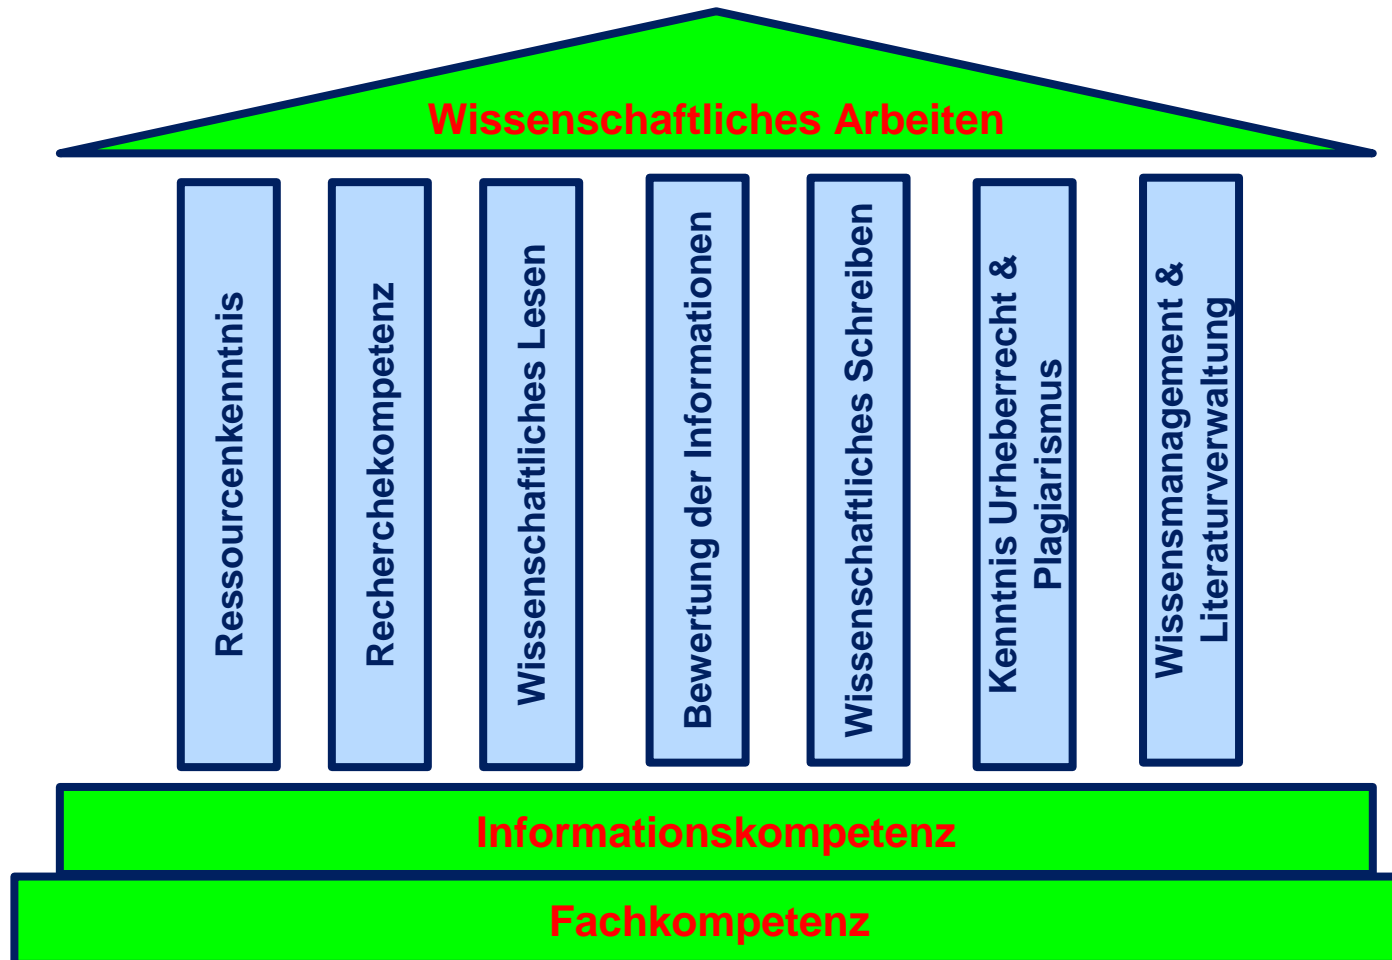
Wissenschaftliches Arbeiten

Ressourcenkenntnis

Recherchekompetenz

Wissenschaftliches Lesen

Bewertung der Informationen

Wissenschaftliches Schreiben

Kenntnis Urheberrecht & Plagiarismus

Wissensmanagement & Literaturverwaltung

Informationskompetenz

Fachkompetenz